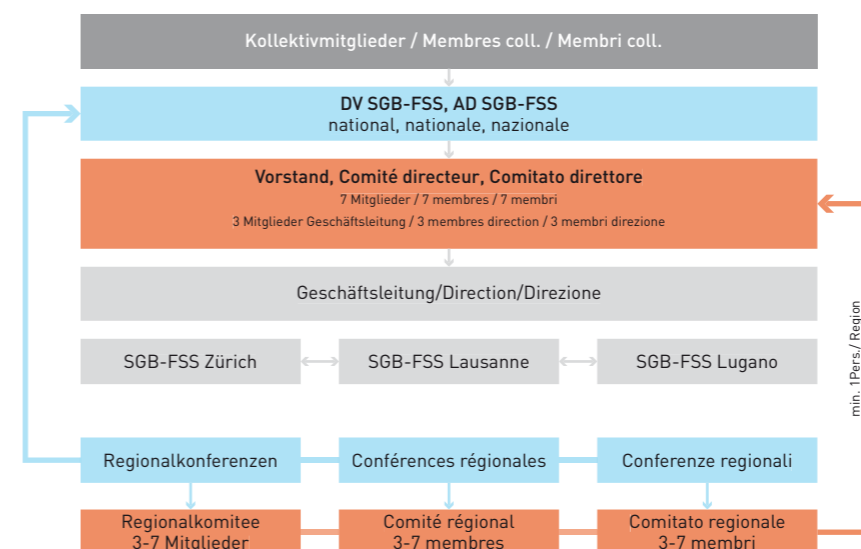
Kollektivmitglieder / Membres coll. / Membri coll.

DV SGB-FSS, AD SGB-FSS
national, nationale, nazionale

Vorstand, Comité directeur, Comitato direttore
7 Mitglieder / 7 membres / 7 membri
3 Mitglieder Geschäftsleitung / 3 membres direction / 3 membri direzione

Geschäftsleitung/Direction/Direzione

SGB-FSS Zürich

SGB-FSS Lausanne

SGB-FSS Lugano

min. 1Pers./ Region

Regionalkonferenzen

Conférences régionales

Conferenze regionali

Regionalkomitee
3-7 Mitglieder

Comité régional
3-7 membres

Comitato regionale
3-7 membri